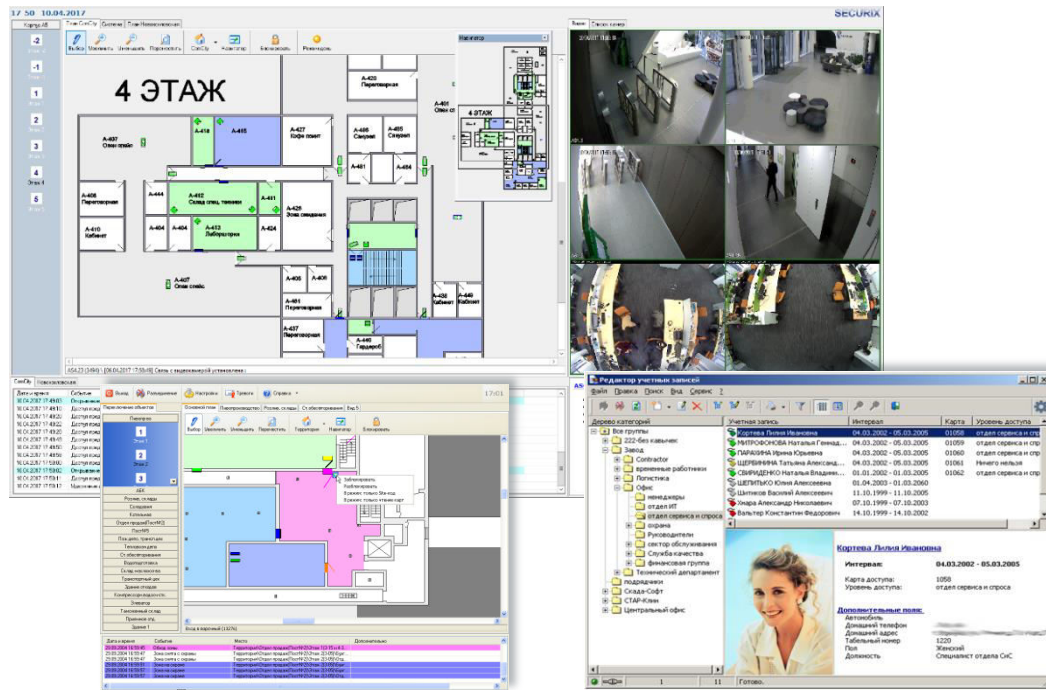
17 50 10.04.2017

SECURIX

4 ЭТАЖ

A-437 Опен спейс
A-418
A-415
A-427 Кофе поинт
A-420 Переговорная
A-406 Переговорная
A-410 Кабинет
A-444
A-402 Склад спец. техники
A-401
A-426 Зона ожидания
A-404
A-414
A-412 Лаборатория
A-424
A-407 Опен спейс
A-437 Переговорная
A-440 Гардероб

4
Этаж 4
5

Редактор учетных записей

Файл Правка Поиск Вид Сервис ?

Дерево категорий
Все группы
222-без качичек
Завод
Contractor
временные работники
Логистика
Офис
менеджеры
отдел ИТ
отдел сервиса и спроса
охрана
Руководители
сектор обслуживания
Служба качества
финансовая группа
Технический департамент
подрядчики
Скада-Софт
СТАР-Клин
Центральный офис

| Учетная запись | Интервал | Карта | Уровень доступа |
|---|---|---|---|
| Кортева Лилия Ивановна | 04.03.2002 - 05.03.2005 | 01058 | отдел сервиса и спр |
| МИТРОФОНОВА Наталья Геннад... | 04.03.2002 - 05.03.2005 | 01059 | отдел сервиса и спр |
| ПАРАХИНА Ирина Юрьевна | 04.03.2002 - 05.03.2005 | 01060 | отдел сервиса и спр |
| ЩЕРБИНИНА Татьяна Александ... | 04.03.2002 - 05.03.2005 | 01061 | Ничего нельзя |
| СВИРИДЕНКО Наталья Владими... | 01.01.2002 - 01.03.2005 | 01062 | отдел сервиса и спр |
| ШЕПИТЬКО Юлия Алексеевна | 01.04.2003 - 01.03.2060 | | |
| Шитиков Василий Алексеевич | 11.10.1999 - 11.10.2005 | | |
| Хмара Александр Николаевич | 07.10.1999 - 07.10.2003 | | |
| Вальтер Константин Федорович | 14.10.1999 - 14.10.2002 | | |

Кортева Лилия Ивановна
Интервал: 04.03.2002 - 05.03.2005
Карта доступа: 1058
Уровень доступа: отдел сервиса и спроса
Дополнительные поля:
Автомобиль
Домашний телефон
Домашний адрес
Табельный номер 1220
Пол Женский
Должность Специалист отдела СиС

1 11 Готово.